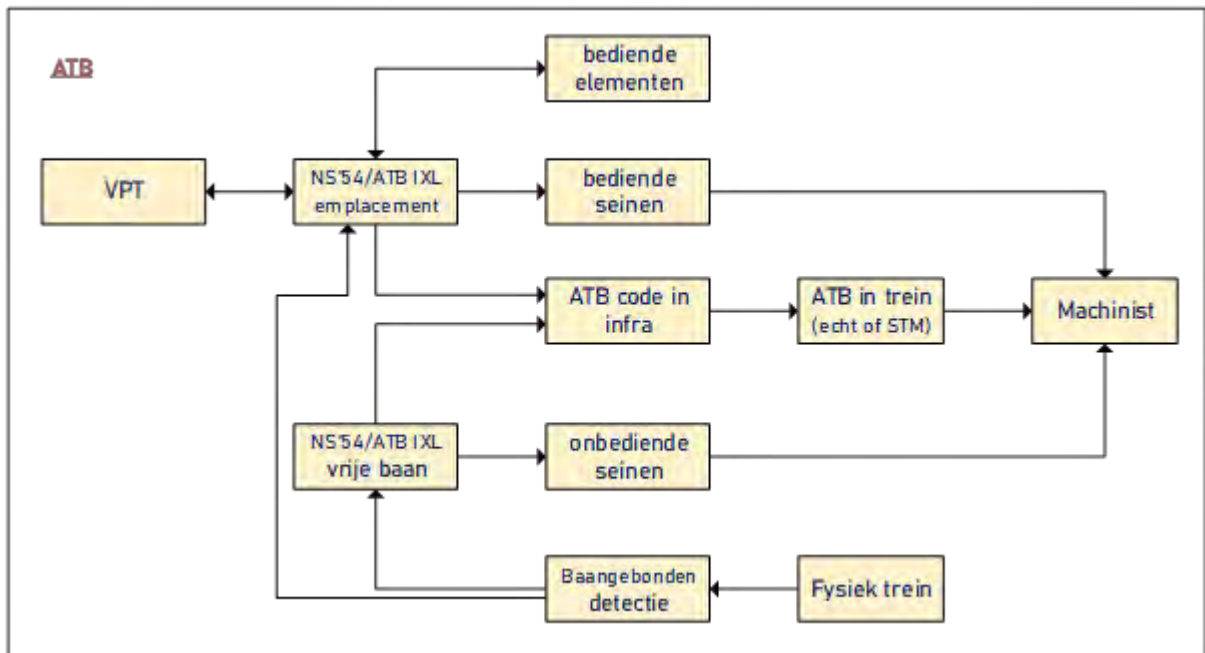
ATB

bediende elementen

VPT

NS'54/ATB IXL emplacement

bediende seinen

ATB code in infra

ATB in trein (echt of STM)

Machinist

NS'54/ATB IXL vrije baan

onbediende seinen

Baangebonden detectie

Fysiek trein